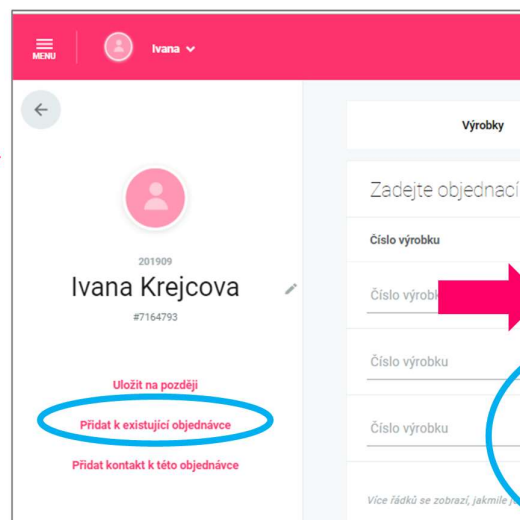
MENU

Ivana

201909

Ivana Krejcova

#7164793

Uložit na později

Přidat k existující objednávce

Přidat kontakt k této objednávce

Výrobky

Zadejte objednací

Číslo výrobku

Číslo výrobku

Číslo výrobku

Číslo výrobku

Více řádků se zobrazí, jakmile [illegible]